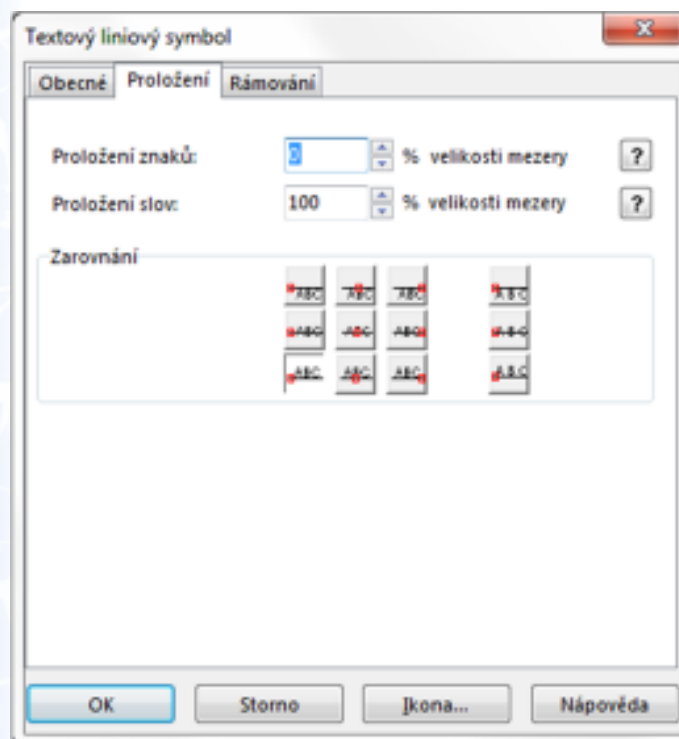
Textový liniový symbol

Obecné | Proložení | Rámování

Proložení znaků: 0 % velikosti mezery ?

Proložení slov: 100 % velikosti mezery ?

Zarovnání

ABC ABC ABC ABC
ABC ABC ABC ABC
ABC ABC ABC ABC

OK | Storno | Ikona... | Nápověda